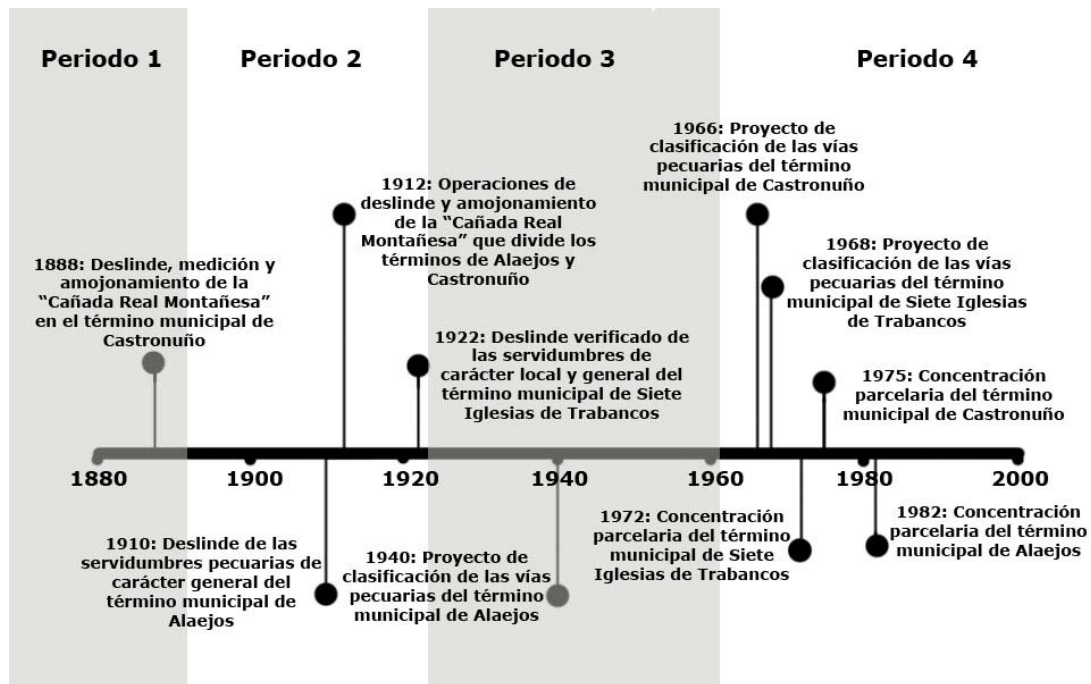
Periodo 1

Periodo 2

Periodo 3

Periodo 4

1966: Proyecto de clasificación de las vías pecuarias del término municipal de Castronuño

1912: Operaciones de deslinde y amojonamiento de la "Cañada Real Montañesa" que divide los términos de Alaejos y Castronuño

1968: Proyecto de clasificación de las vías pecuarias del término municipal de Siete Iglesias de Trabancos

1888: Deslinde, medición y amojonamiento de la "Cañada Real Montañesa" en el término municipal de Castronuño

1922: Deslinde verificado de las servidumbres de carácter local y general del término municipal de Siete Iglesias de Trabancos

1975: Concentración parcelaria del término municipal de Castronuño

1880

1900

1920

1940

1960

1980

2000

1972: Concentración parcelaria del término municipal de Siete Iglesias de Trabancos

1982: Concentración parcelaria del término municipal de Alaejos

1910: Deslinde de las servidumbres pecuarias de carácter general del término municipal de Alaejos

1940: Proyecto de clasificación de las vías pecuarias del término municipal de Alaejos